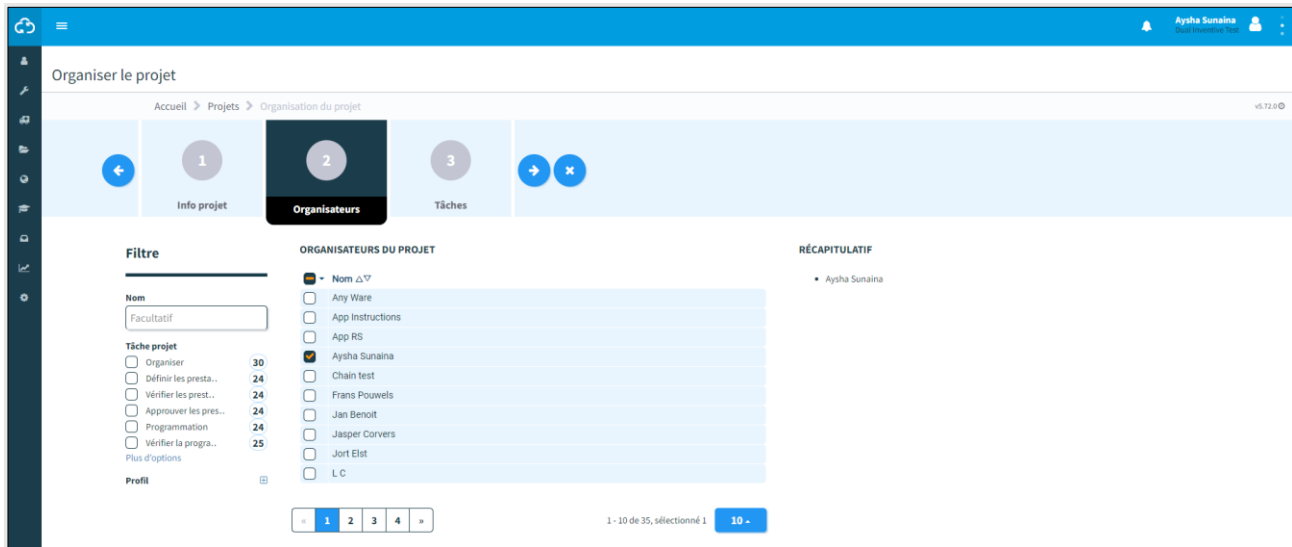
Aysha Sunaina
Outil Inventive Test

Organiser le projet

Accueil > Projets > Organisation du projet

v5.72.0

1
Info projet

2
Organisateurs

3
Tâches

Filtre

Nom
Facultatif

Tâche projet
Organiser 30
Définir les presta.. 24
Vérifier les prest.. 24
Approuver les pres.. 24
Programmation 24
Vérifier la progra.. 25
Plus d'options

Profil

ORGANISATEURS DU PROJET

Nom
Any Ware
App Instructions
App RS
Aysha Sunaina
Chain test
Frans Pouwels
Jan Benoit
Jasper Corvers
Jort Elst
L C

« 1 2 3 4 »

1 - 10 de 35, sélectionné 1

10

RÉCAPITULATIF

• Aysha Sunaina